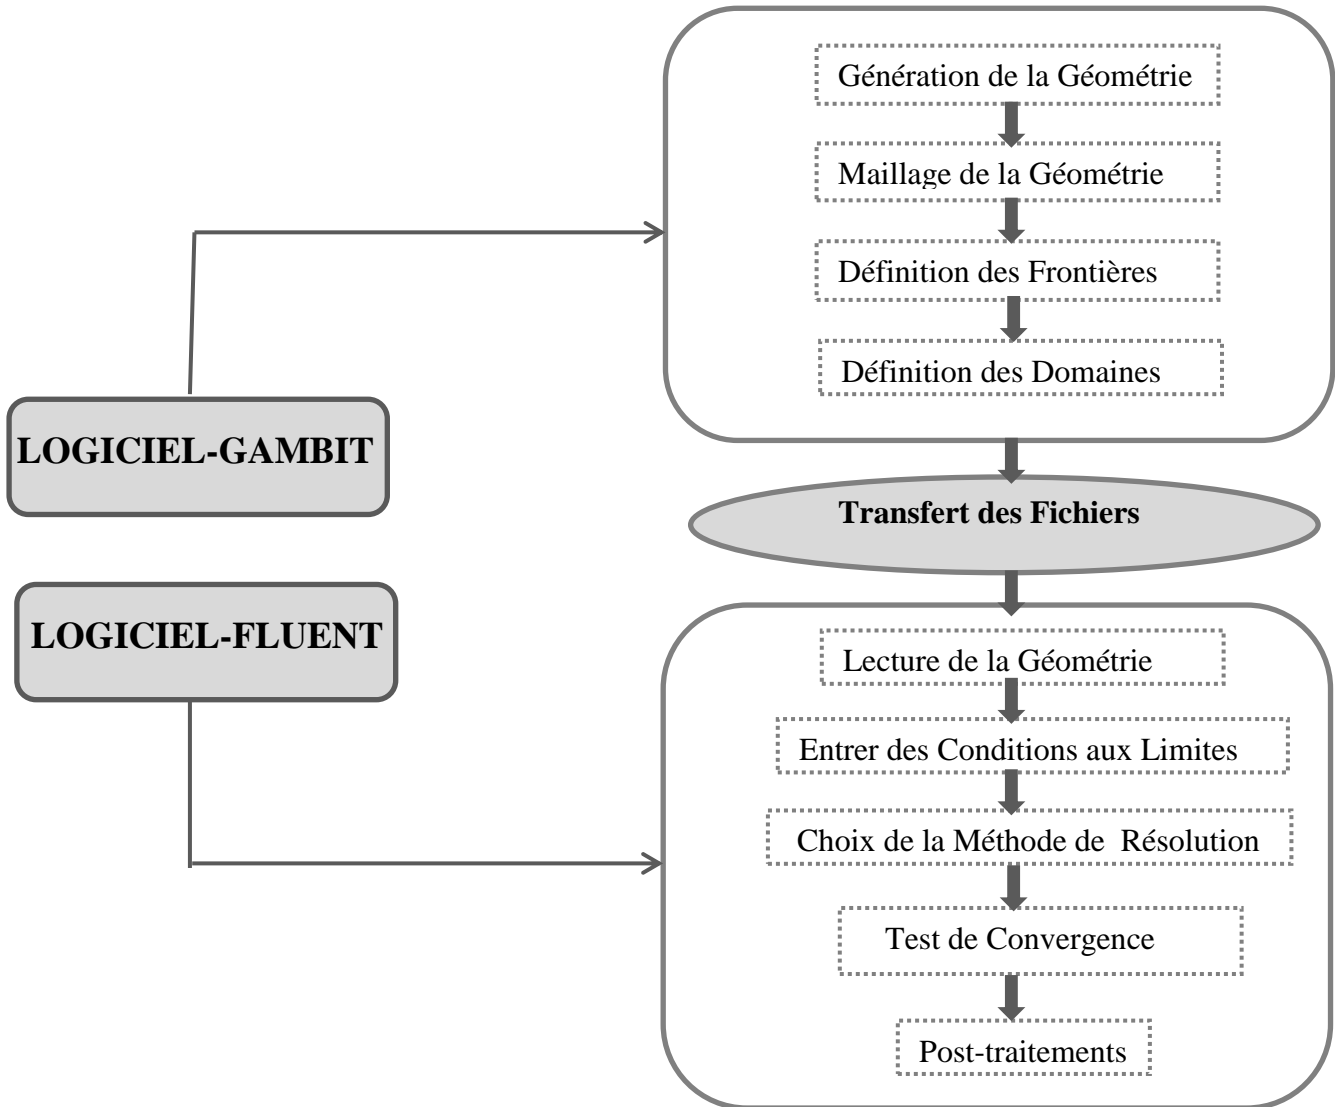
Génération de la Géométrie

Maillage de la Géométrie

Définition des Frontières

Définition des Domaines

LOGICIEL-GAMBIT

Transfert des Fichiers

LOGICIEL-FLUENT

Lecture de la Géométrie

Entrer des Conditions aux Limites

Choix de la Méthode de Résolution

Test de Convergence

Post-traitements